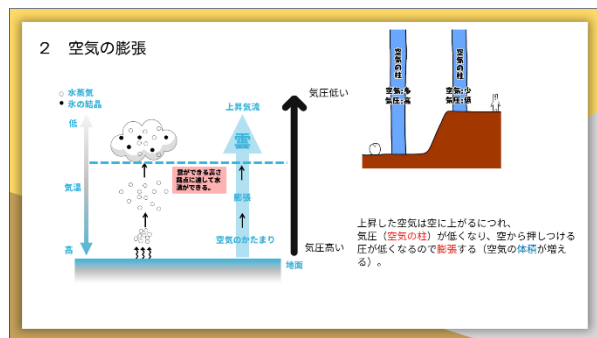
2　空気の膨張

○ 水蒸気
● 氷の結晶

低

気温

高

雲ができる高さ
露点に達して水滴ができる。

上昇気流

雲

膨張

空気のかたまり

地面

気圧低い

気圧高い

空気の柱

気圧：多
気圧：高

空気の柱

気圧：少
気圧：低

上昇した空気は空に上がるにつれ、気圧（空気の柱）が低くなり、空から押しつける圧が低くなるので膨張する（空気の体積が増える）。